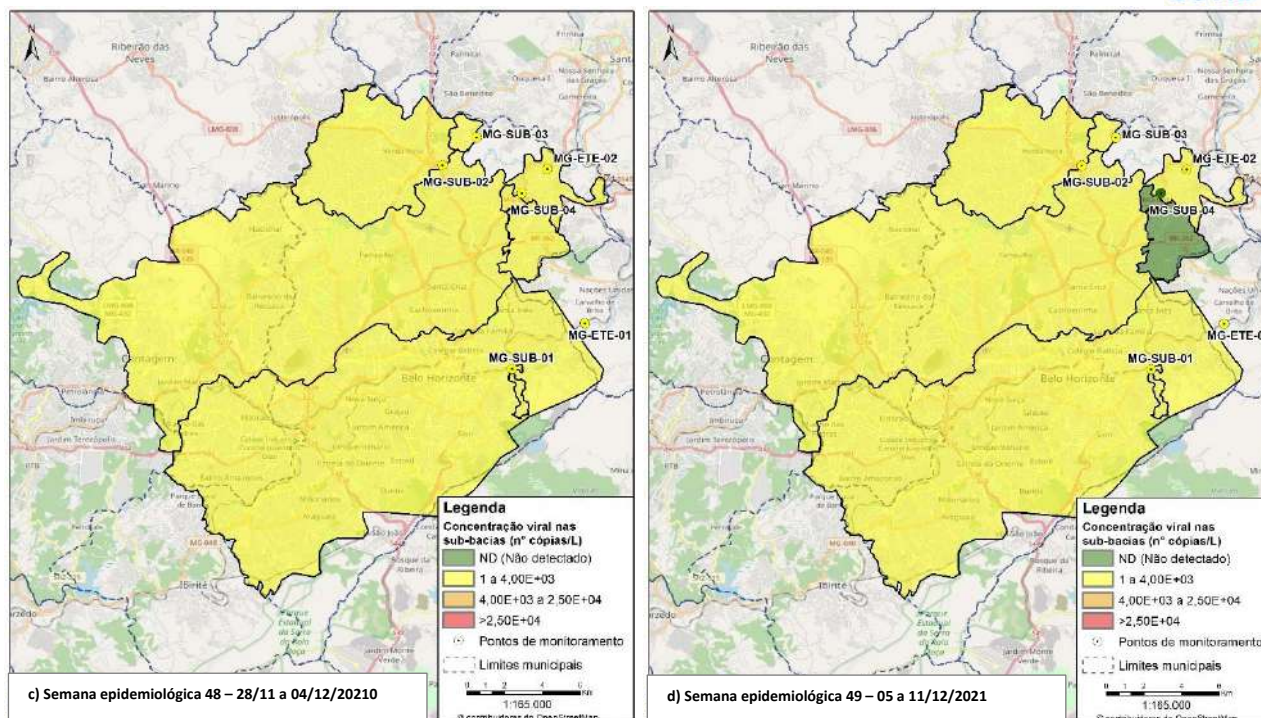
N

Ribeirão das Neves

MG-SUB-03

MG-ETE-02

MG-SUB-02

MG-SUB-04

MG-ETE-01

MG-SUB-01

Contagem

Belo Horizonte

Legenda
Concentração viral nas sub-bacias (nº cópias/L)
ND (Não detectado)
1 a 4,00E+03
4,00E+03 a 2,50E+04
>2,50E+04
Pontos de monitoramento
Limites municipais

1:165.000

c) Semana epidemiológica 48 – 28/11 a 04/12/20210

N

Ribeirão das Neves

MG-SUB-03

MG-ETE-02

MG-SUB-02

MG-SUB-04

MG-ETE-0

MG-SUB-01

Contagem

Belo Horizonte

Legenda
Concentração viral nas sub-bacias (nº cópias/L)
ND (Não detectado)
1 a 4,00E+03
4,00E+03 a 2,50E+04
>2,50E+04
Pontos de monitoramento
Limites municipais

1:165.000

d) Semana epidemiológica 49 – 05 a 11/12/2021